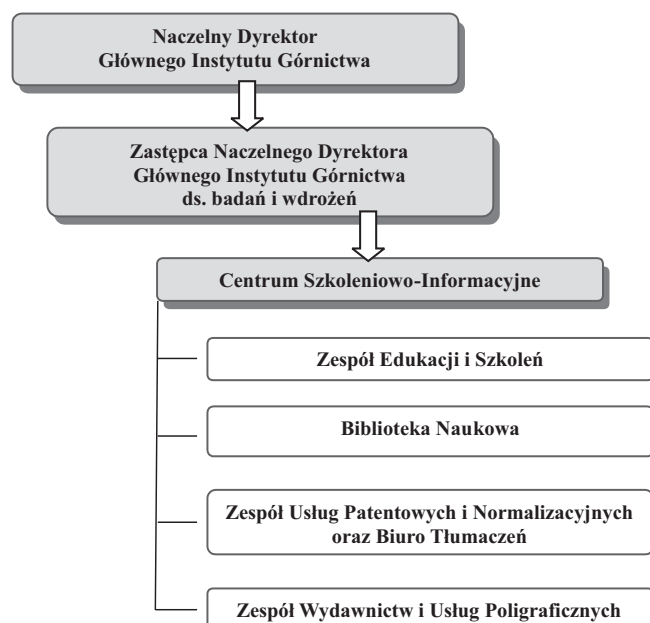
Naczelny Dyrektor
Głównego Instytutu Górnictwa

Zastępca Naczelnego Dyrektora
Głównego Instytutu Górnictwa
ds. badań i wdrożeń

Centrum Szkoleniowo-Informacyjne

Zespół Edukacji i Szkoleń

Biblioteka Naukowa

Zespół Usług Patentowych i Normalizacyjnych
oraz Biuro Tłumaczeń

Zespół Wydawnictw i Usług Poligraficznych